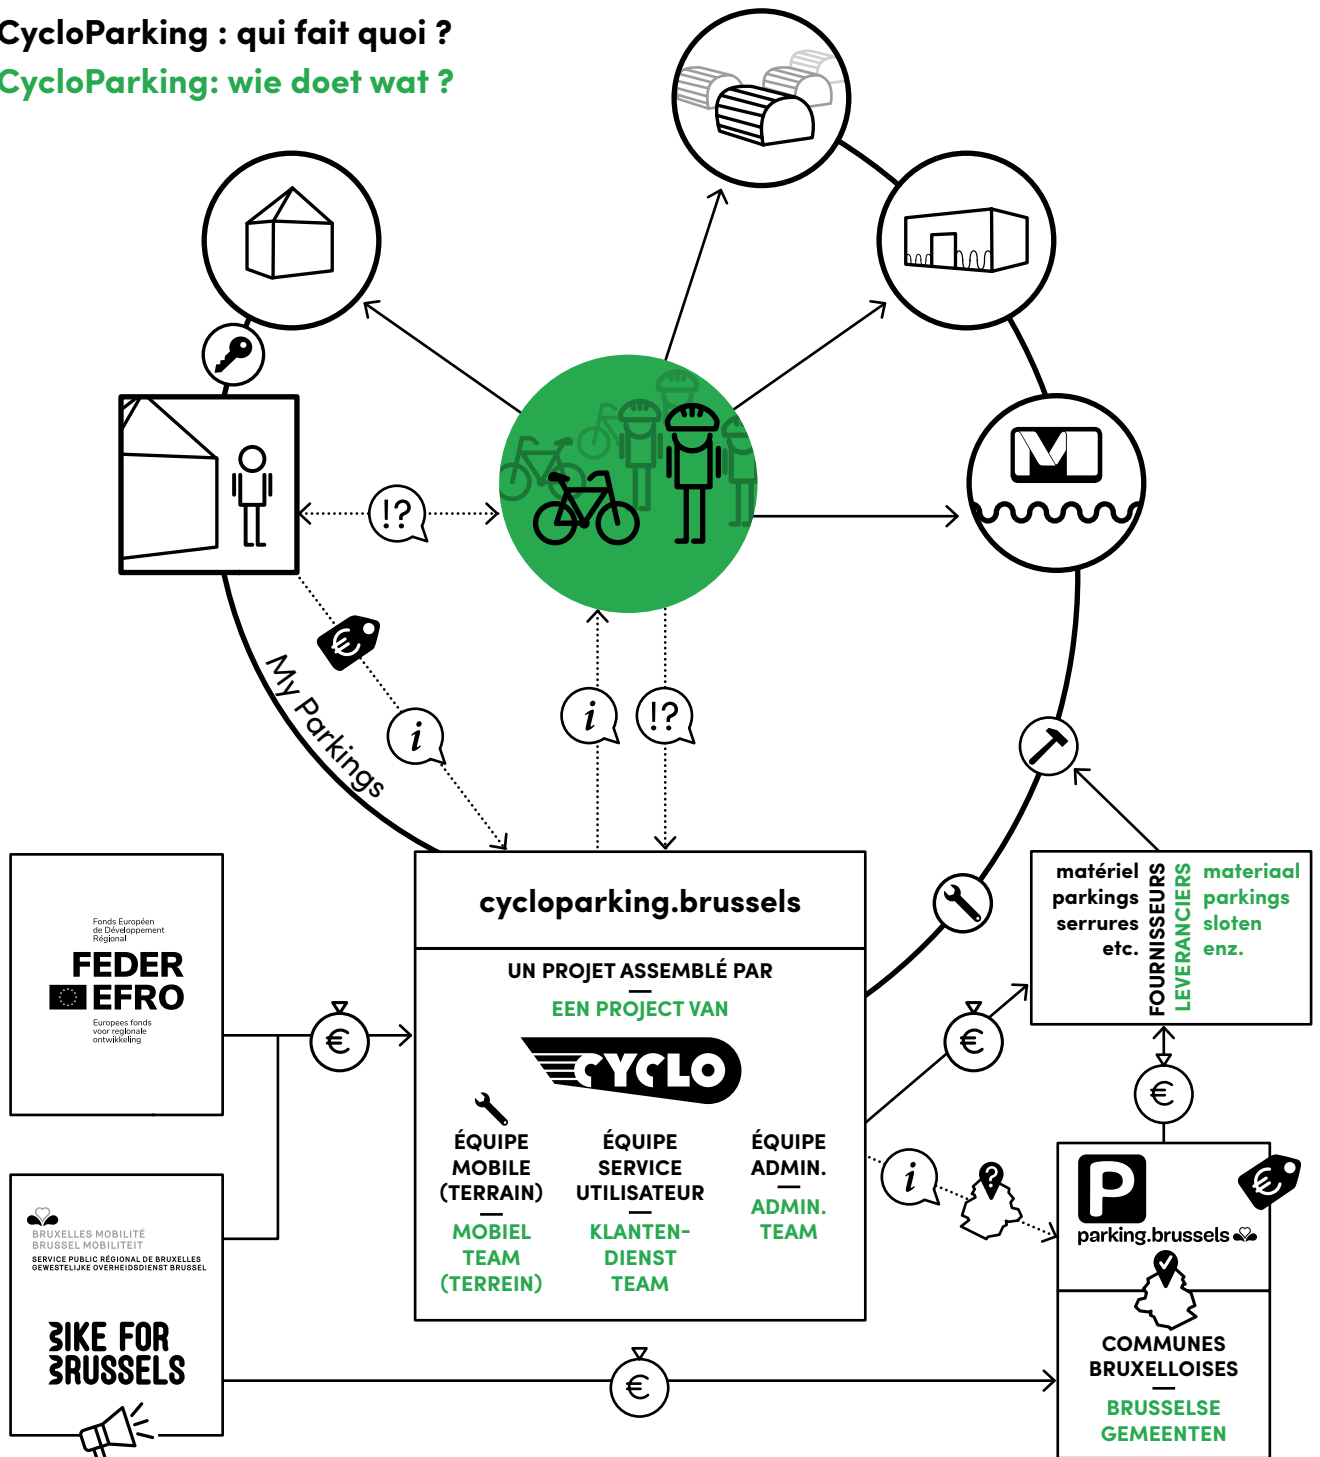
CycloParking : qui fait quoi ?
CycloParking: wie doet wat ?

!?

My Parkings

i

i

!?

cycloparking.brussels

UN PROJET ASSEMBLÉ PAR
—
EEN PROJECT VAN

CYCLO

ÉQUIPE MOBILE (TERRAIN)
—
MOBIEL TEAM (TERREIN)

ÉQUIPE SERVICE UTILISATEUR
—
KLANTEN-DIENST TEAM

ÉQUIPE ADMIN.
—
ADMIN. TEAM

Fonds Européen de Développement Régional
FEDER
EFRO
Europees fonds voor regionale ontwikkeling

€

BRUXELLES MOBILITÉ
BRUSSEL MOBILITEIT
SERVICE PUBLIC RÉGIONAL DE BRUXELLES
GEWESTELIJKE OVERHEIDSDIENST BRUSSEL

BIKE FOR BRUSSELS

€

matériel
parkings
serrures
etc.
FOURNISSEURS
LEVERANCIERS
materiaal
parkings
sloten
enz.

€

€

i

P
parking.brussels

COMMUNES BRUXELLOISES
—
BRUSSELSE GEMEENTEN